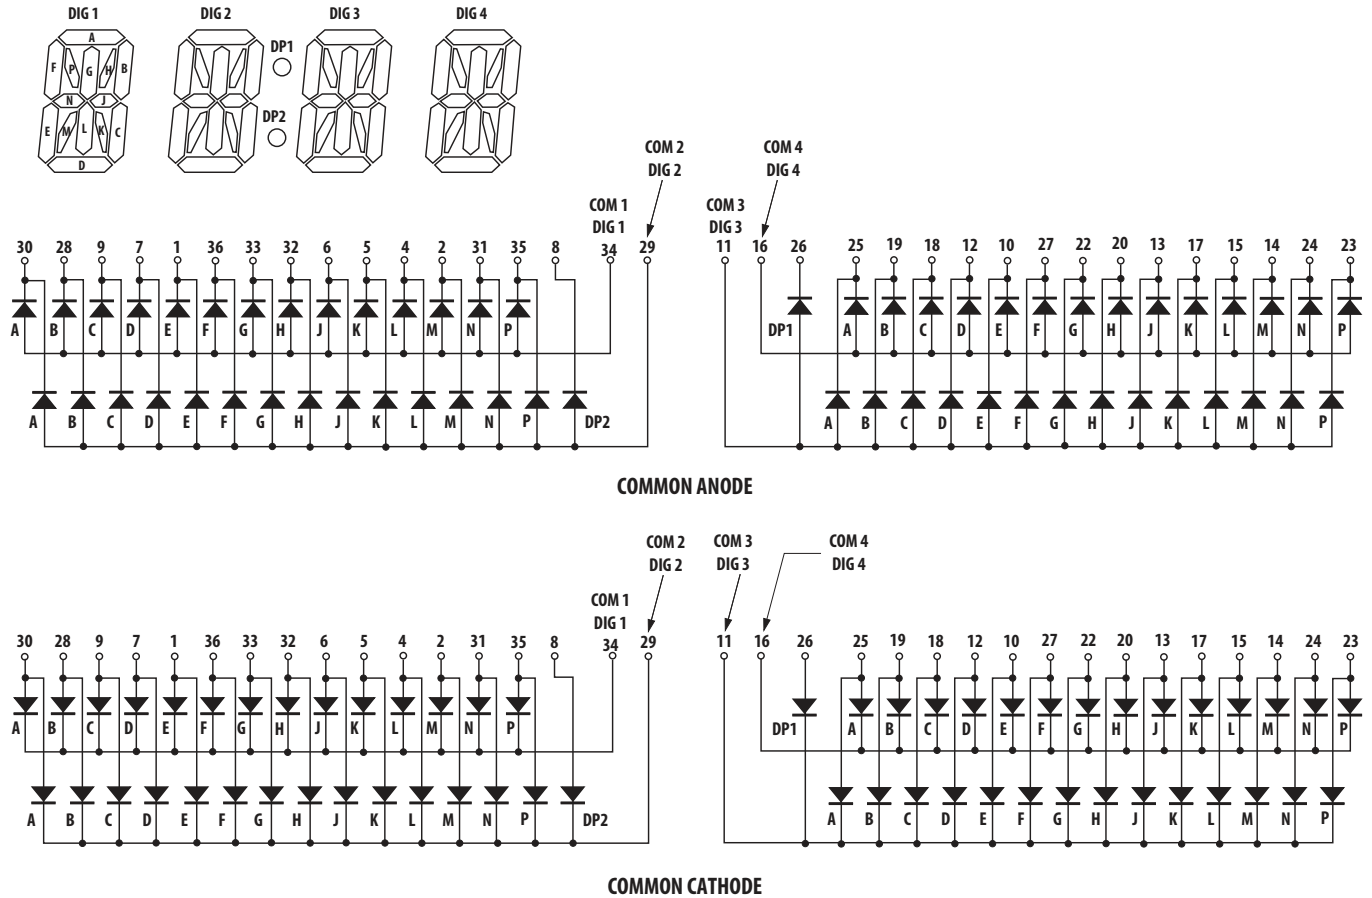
DIG 1 DIG 2 DIG 3 DIG 4

A F P G H B N J E M L K C D

DP1 DP2

COM 2 DIG 2
COM 1 DIG 1
COM 4 DIG 4
COM 3 DIG 3

30 28 9 7 1 36 33 32 6 5 4 2 31 35 8 34 29

A B C D E F G H J K L M N P

A B C D E F G H J K L M N P DP2

11 16 26 25 19 18 12 10 27 22 20 13 17 15 14 24 23

DP1 A B C D E F G H J K L M N P

A B C D E F G H J K L M N P

COMMON ANODE

COM 2 DIG 2
COM 3 DIG 3
COM 4 DIG 4
COM 1 DIG 1

30 28 9 7 1 36 33 32 6 5 4 2 31 35 8 34 29

A B C D E F G H J K L M N P

A B C D E F G H J K L M N P DP2

11 16 26 25 19 18 12 10 27 22 20 13 17 15 14 24 23

DP1 A B C D E F G H J K L M N P

A B C D E F G H J K L M N P

COMMON CATHODE